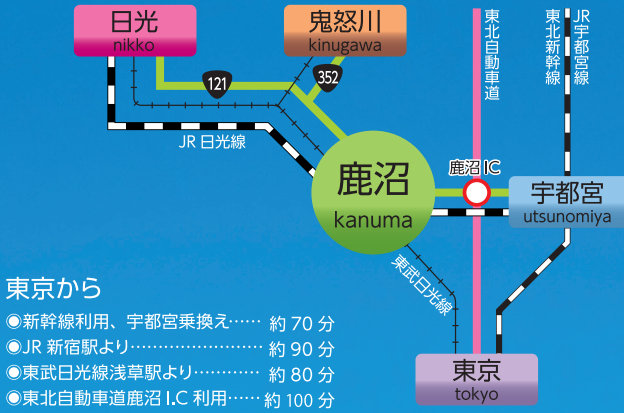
日光
nikko

鬼怒川
kinugawa

121

352

東北自動車道

東北新幹線

JR宇都宮線

JR 日光線

鹿沼
kanuma

鹿沼 IC

宇都宮
utsunomiya

東武日光線

東京から
◉新幹線利用、宇都宮乗換え…… 約 70 分
◉JR 新宿駅より…………………… 約 90 分
◉東武日光線浅草駅より………… 約 80 分
◉東北自動車道鹿沼 I.C 利用…… 約 100 分

東京
tokyo